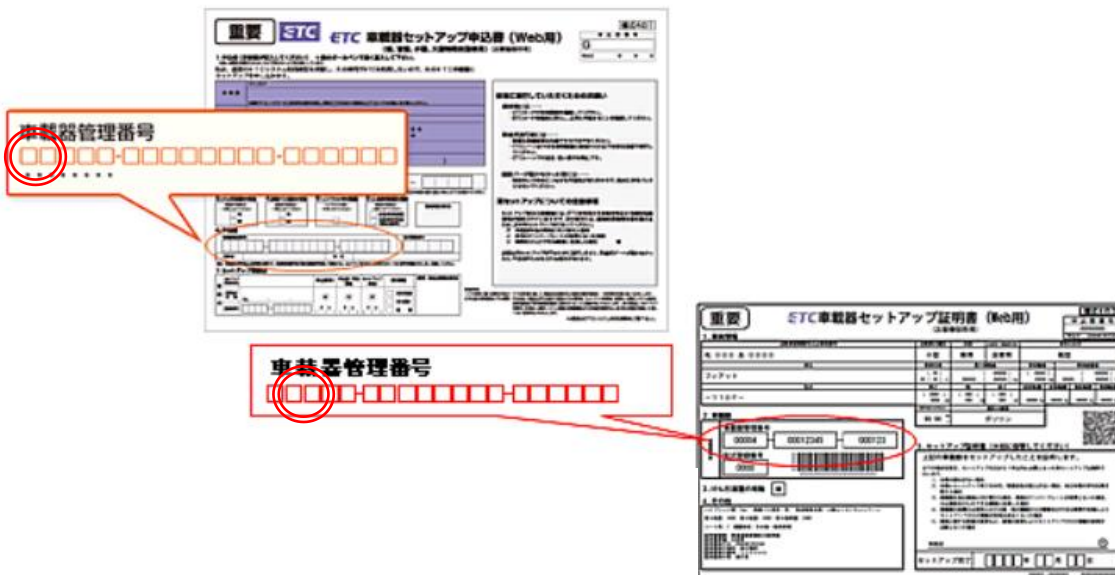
重要 ETC ETC 車載器セットアップ申込書（Web用）

車載器管理番号
□□□□□-□□□□□□□□-□□□□□□

重要 ETC車載器セットアップ証明書（Web用）

車載器管理番号
□□□□□-□□□□□□□□-□□□□□□

00004 00012345 000123

セットアップ完了